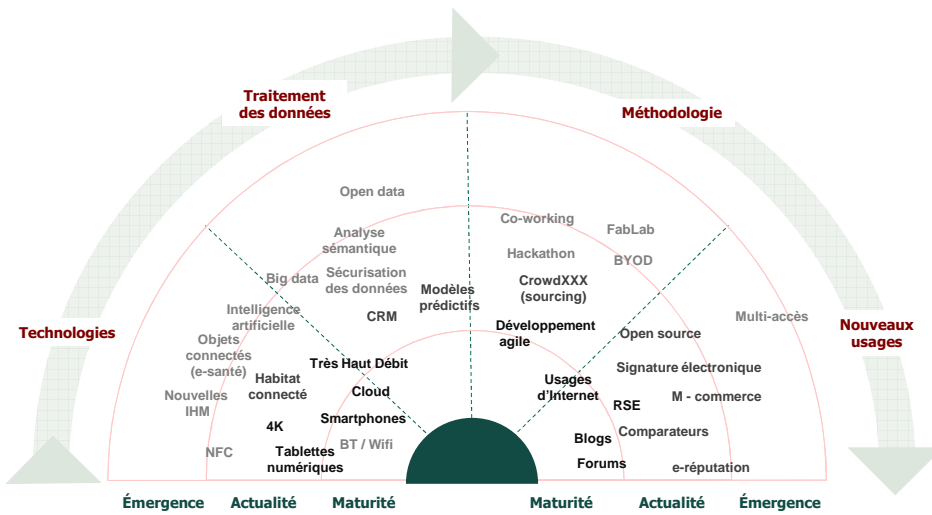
Traitement des données

Méthodologie

Technologies

Nouveaux usages

Open data

Analyse sémantique

Big data

Sécurisation des données

Modèles prédictifs

Intelligence artificielle

CRM

Objets connectés (e-santé)

Très Haut Débit

Habitat connecté

Cloud

Nouvelles IHM

4K

Smartphones

BT / Wifi

NFC

Tablettes numériques

Co-working

FabLab

Hackathon

BYOD

CrowdXXX (sourcing)

Développement agile

Multi-accès

Open source

Signature électronique

Usages d'Internet

M - commerce

RSE

Blogs

Comparateurs

Forums

e-réputation

Émergence

Actualité

Maturité

Maturité

Actualité

Émergence